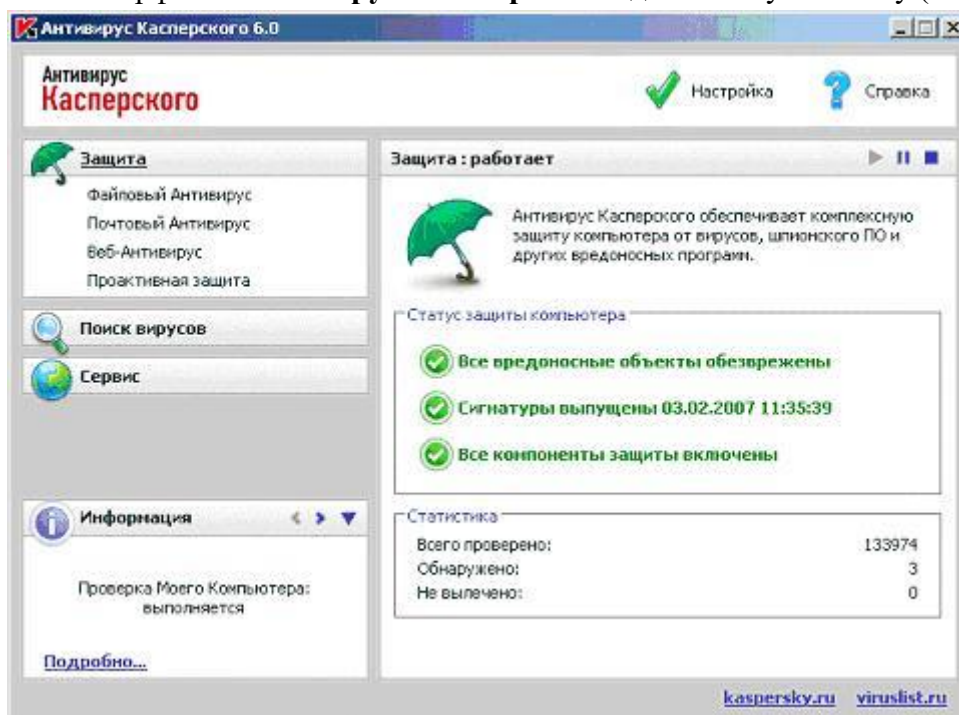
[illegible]

Антивирус Касперского 6.0

Антивирус Касперского

Настройка

Справка

Защита

Файловый Антивирус

Почтовый Антивирус

Веб-Антивирус

Проактивная защита

Поиск вирусов

Сервис

Информация

Проверка Моего Компьютера: выполняется

Подробно...

Защита : работает

Антивирус Касперского обеспечивает комплексную защиту компьютера от вирусов, шпионского ПО и других вредоносных программ.

Статус защиты компьютера

Все вредоносные объекты обезврежены

Сигнатуры выпущены 03.02.2007 11:35:39

Все компоненты защиты включены

Статистика

| | |
|---|---|
| Всего проверено: | 133974 |
| Обнаружено: | 3 |
| Не вылечено: | 0 |

kaspersky.ru viruslist.ru